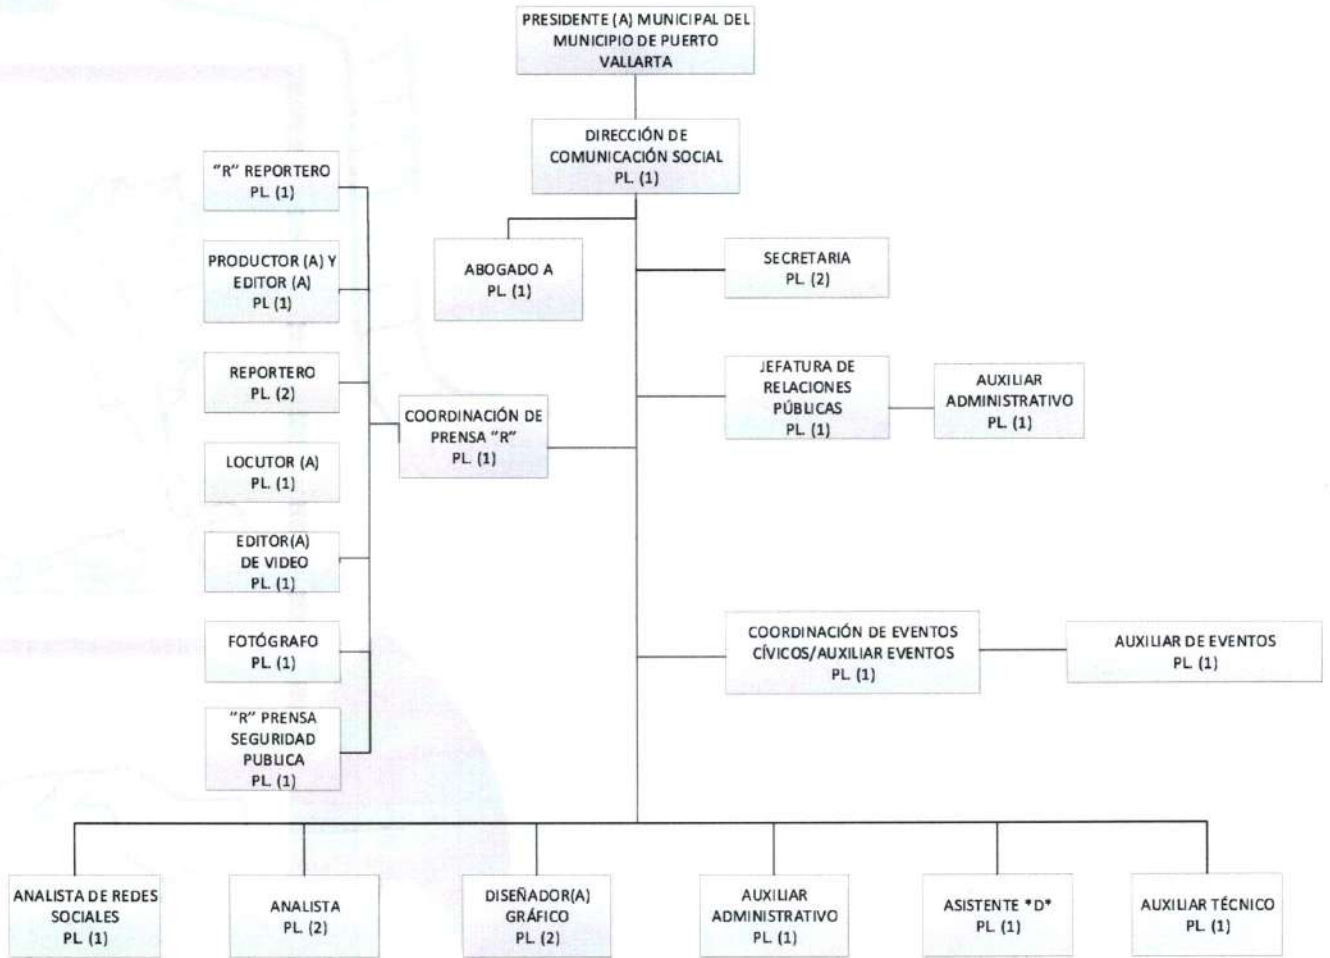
PRESIDENTE (A) MUNICIPAL DEL MUNICIPIO DE PUERTO VALLARTA

DIRECCIÓN DE COMUNICACIÓN SOCIAL PL. (1)

"R" REPORTERO PL. (1)

PRODUCTOR (A) Y EDITOR (A) PL (1)

REPORTERO PL. (2)

LOCUTOR (A) PL. (1)

EDITOR(A) DE VIDEO PL. (1)

FOTÓGRAFO PL. (1)

"R" PRENSA SEGURIDAD PUBLICA PL. (1)

COORDINACIÓN DE PRENSA "R" PL. (1)

ABOGADO A PL. (1)

SECRETARIA PL. (2)

JEFATURA DE RELACIONES PÚBLICAS PL. (1)

AUXILIAR ADMINISTRATIVO PL. (1)

COORDINACIÓN DE EVENTOS CÍVICOS/AUXILIAR EVENTOS PL. (1)

AUXILIAR DE EVENTOS PL. (1)

ANALISTA DE REDES SOCIALES PL. (1)

ANALISTA PL. (2)

DISEÑADOR(A) GRÁFICO PL. (2)

AUXILIAR ADMINISTRATIVO PL. (1)

ASISTENTE "D" PL. (1)

AUXILIAR TÉCNICO PL. (1)